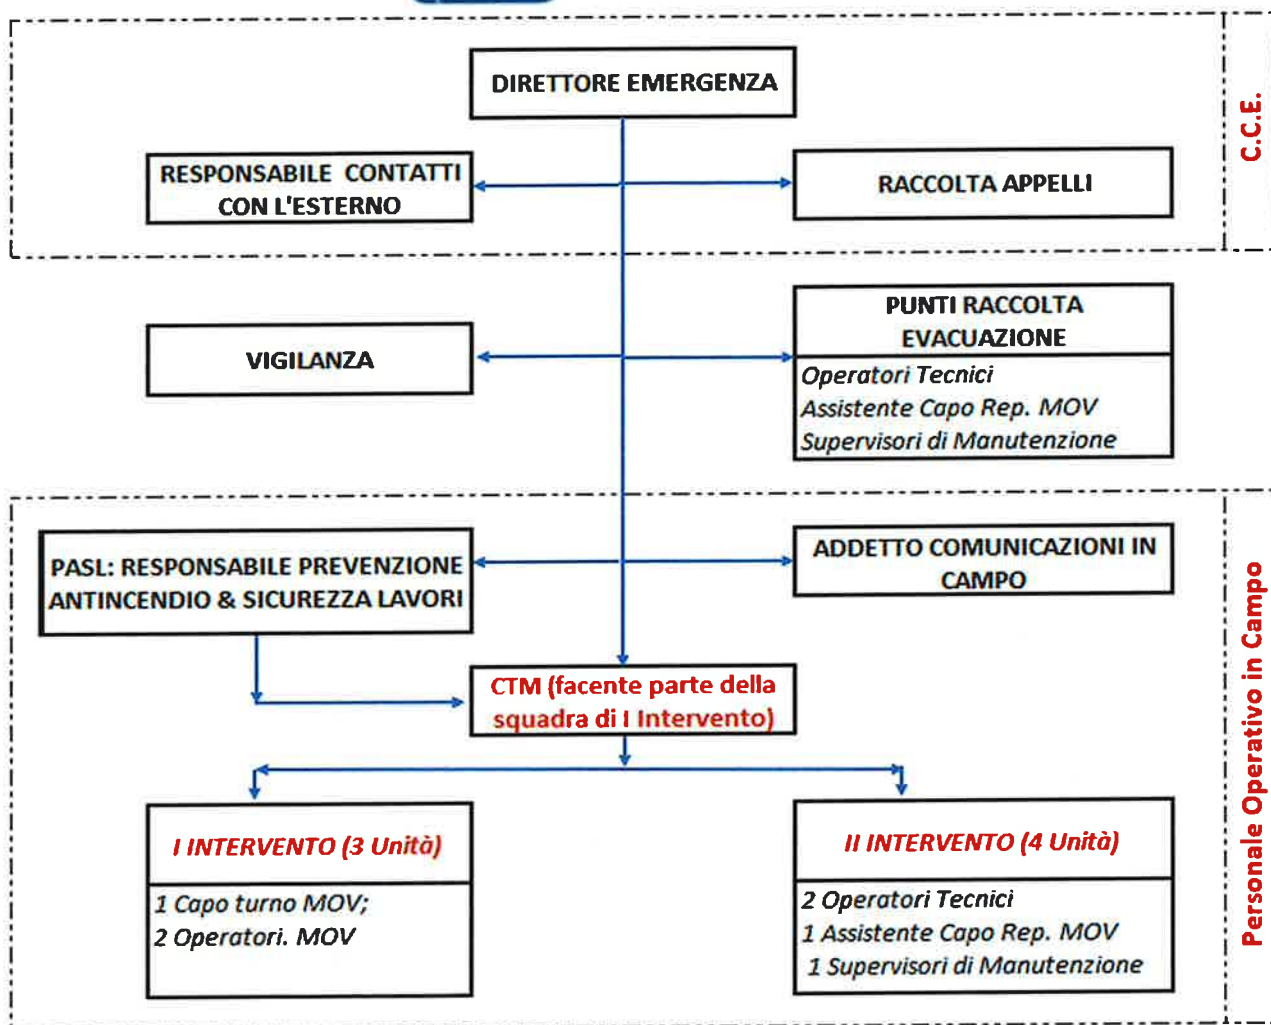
DIRETTORE EMERGENZA

RESPONSABILE CONTATTI CON L'ESTERNO

RACCOLTA APPELLI

C.C.E.

VIGILANZA

PUNTI RACCOLTA EVACUAZIONE

Operatori Tecnici
Assistente Capo Rep. MOV
Supervisori di Manutenzione

PASL: RESPONSABILE PREVENZIONE ANTINCENDIO & SICUREZZA LAVORI

ADDETTO COMUNICAZIONI IN CAMPO

CTM (facente parte della squadra di I Intervento)

I INTERVENTO (3 Unità)

1 Capo turno MOV;
2 Operatori. MOV

II INTERVENTO (4 Unità)

2 Operatori Tecnici
1 Assistente Capo Rep. MOV
1 Supervisori di Manutenzione

Personale Operativo in Campo